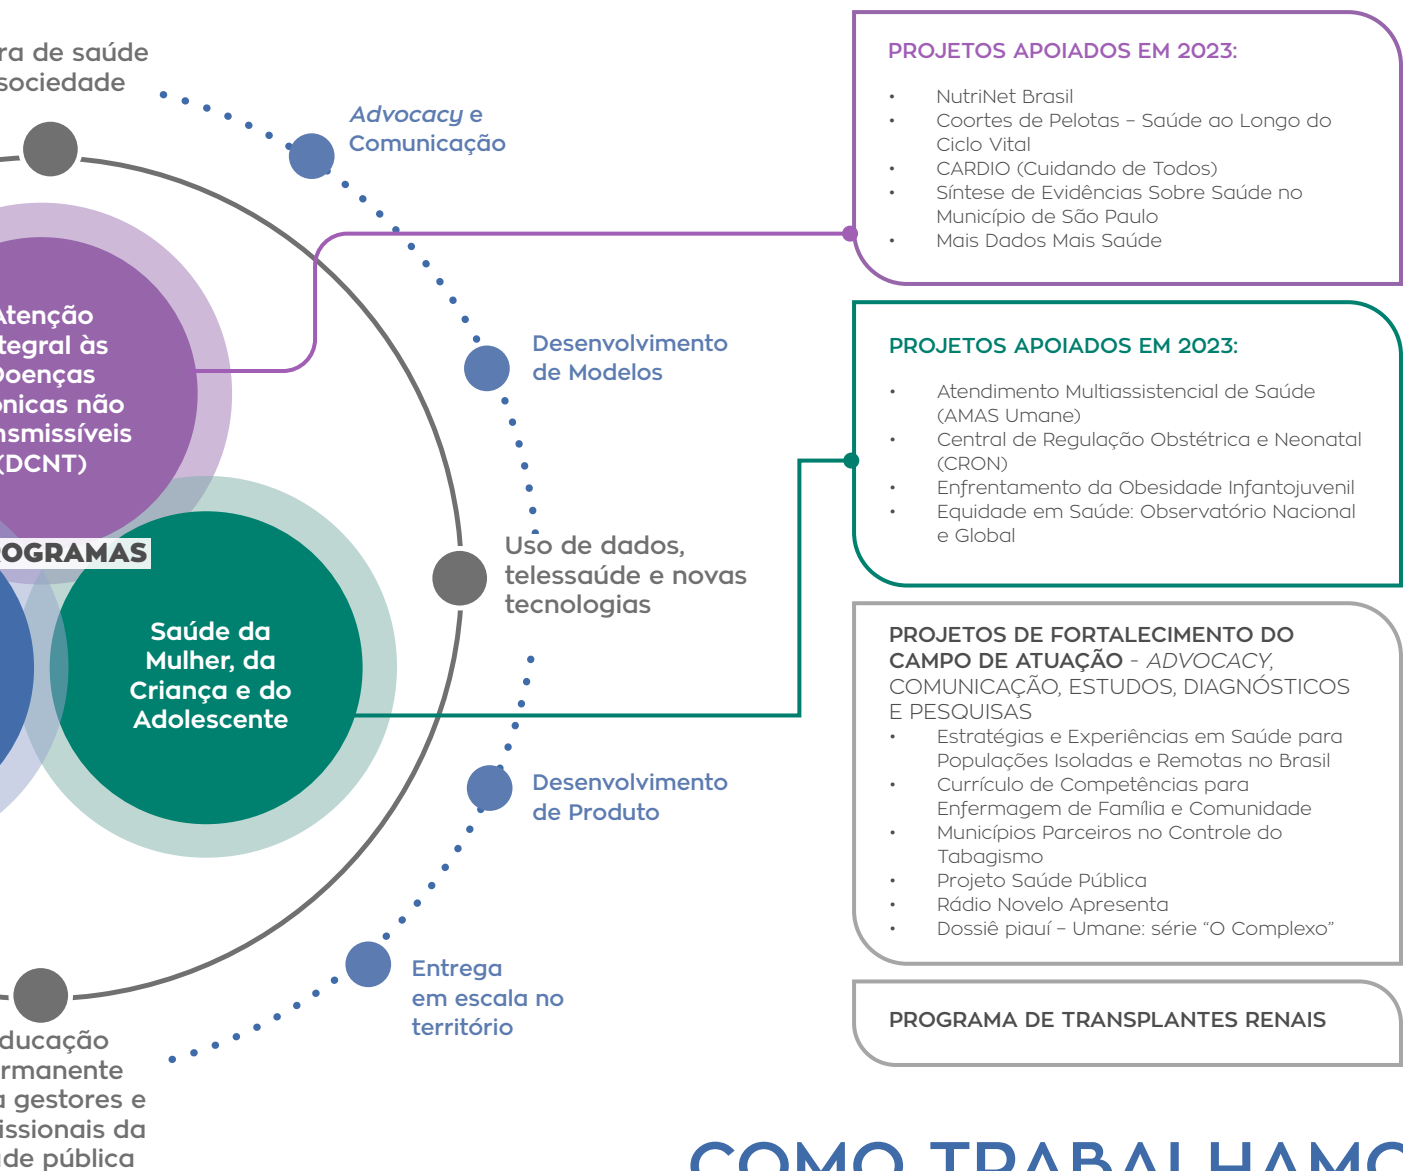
ra de saúde
sociedade

Advocacy e Comunicação

Atenção
tegral às
Doenças
nicas não
nsmissíveis
(DCNT)

OGRAMAS

Desenvolvimento de Modelos

Uso de dados, telessaúde e novas tecnologias

Saúde da Mulher, da Criança e do Adolescente

Desenvolvimento de Produto

Entrega em escala no território

ducação
rmanente
a gestores e
issionais da
de pública

PROJETOS APOIADOS EM 2023:

• NutriNet Brasil
• Coortes de Pelotas – Saúde ao Longo do Ciclo Vital
• CARDIO (Cuidando de Todos)
• Síntese de Evidências Sobre Saúde no Município de São Paulo
• Mais Dados Mais Saúde

PROJETOS APOIADOS EM 2023:

• Atendimento Multiassistencial de Saúde (AMAS Umane)
• Central de Regulação Obstétrica e Neonatal (CRON)
• Enfrentamento da Obesidade Infantojuvenil
• Equidade em Saúde: Observatório Nacional e Global

PROJETOS DE FORTALECIMENTO DO CAMPO DE ATUAÇÃO - ADVOCACY, COMUNICAÇÃO, ESTUDOS, DIAGNÓSTICOS E PESQUISAS
• Estratégias e Experiências em Saúde para Populações Isoladas e Remotas no Brasil
• Currículo de Competências para Enfermagem de Família e Comunidade
• Municípios Parceiros no Controle do Tabagismo
• Projeto Saúde Pública
• Rádio Novelo Apresenta
• Dossiê piauí – Umane: série “O Complexo”

PROGRAMA DE TRANSPLANTES RENAIS

COMO TRABALHAMO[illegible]